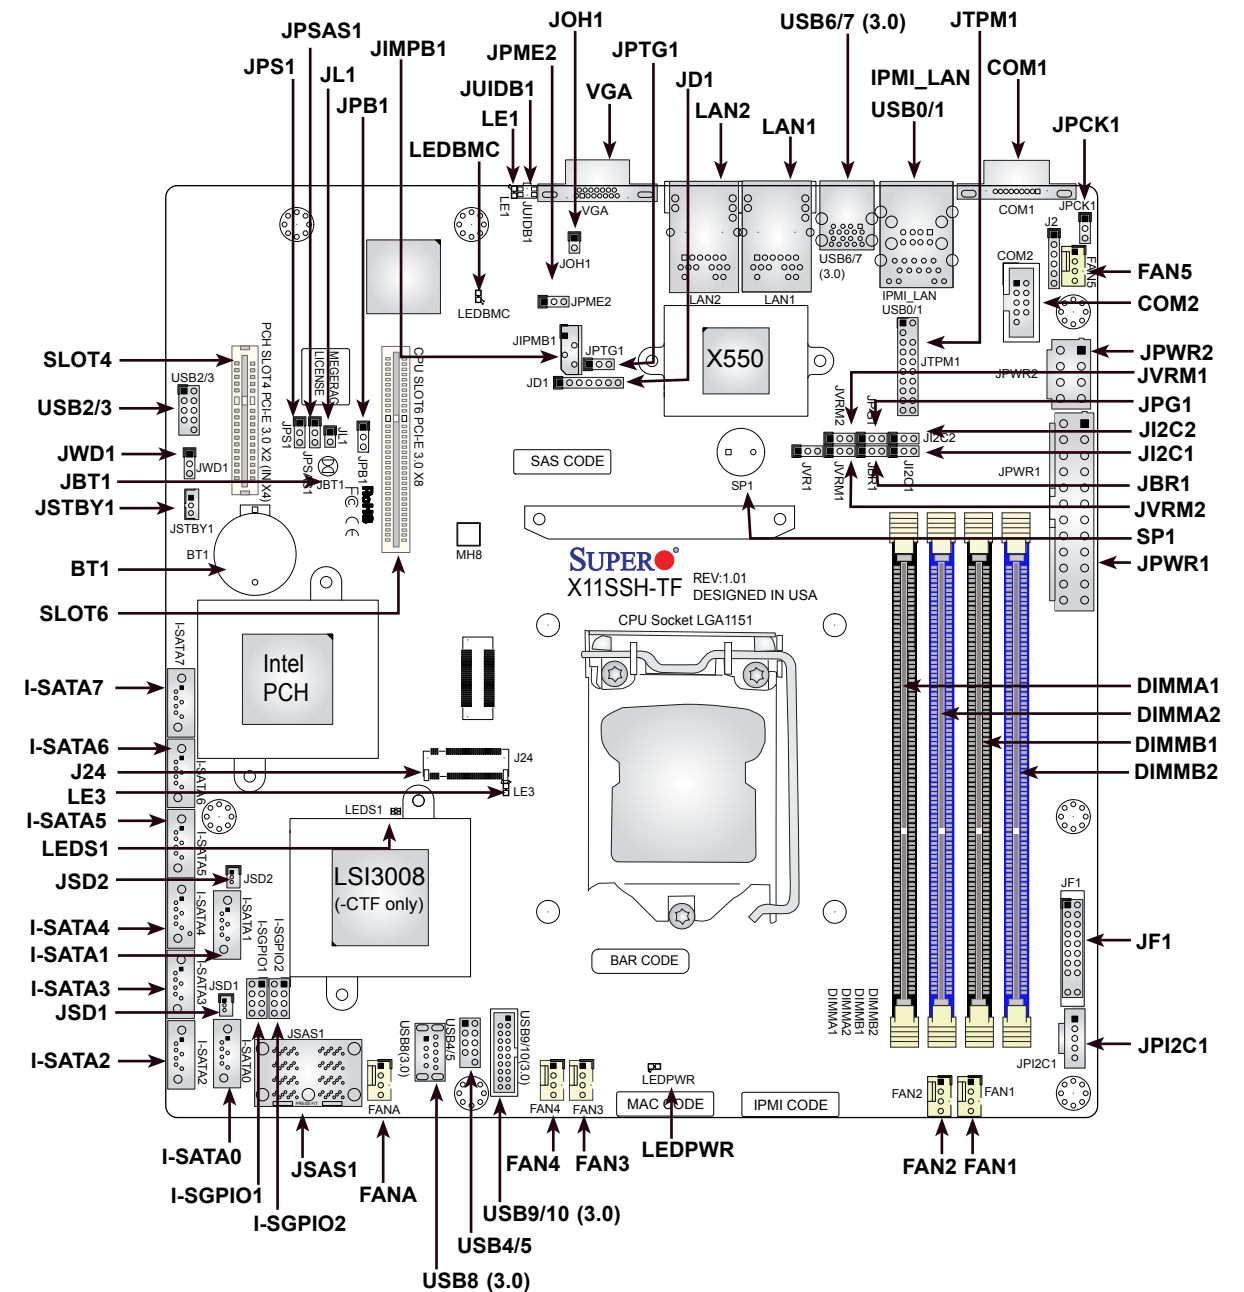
JPSAS1
JOH1
USB6/7 (3.0)
JTPM1
JIMPB1
JPME2
JPTG1
JPS1
JL1
VGA
JD1
IPMI_LAN
COM1
JUIDB1
JPB1
LAN2
LAN1
USB0/1
LE1
JPCK1
LEDBMC
LE1
JUIDB1
VGA
JOH1
JPME2
LEDBMC
LAN2
LAN1
USB6/7
(3.0)
IPMI_LAN
USB0/1
COM1
JPCK1
J2
COM2
FAN5
FAN5
COM2
SLOT4
USB2/3
JWD1
JBT1
JSTBY1
BT1
SLOT6
PCH SLOT4 PCI-E 3.0 X2 (IN X4)
MEGERAC LICENSE
CPU SLOT6 PCI-E 3.0 X8
JIPMB1
JPTG1
JD1
X550
JTPM1
JPWR2
JPWR2
JVRM1
JPG1
JI2C2
JI2C1
JBR1
JVRM2
SP1
JPWR1
USB2/3
JWD1
JBT1
JSTBY1
BT1
JPS1
JPSAS1
JL1
JPB1
SAS CODE
JVR1
JVRM2
JVRM1
JPG1
JBR1
JI2C1
JI2C2
SP1
JPWR1
MH8
SUPERO
X11SSH-TF
REV:1.01
DESIGNED IN USA
CPU Socket LGA1151
I-SATA7
I-SATA7
Intel
PCH
DIMMA1
DIMMA2
DIMMB1
DIMMB2
I-SATA6
J24
LE3
I-SATA5
LEDS1
JSD2
I-SATA4
I-SATA1
I-SATA3
JSD1
I-SATA2
J24
LE3
LEDS1
LSI3008
(-CTF only)
I-SATA6
I-SATA5
JSD2
I-SATA4
I-SATA1
I-SGPIO1
I-SGPIO2
I-SATA3
JSD1
I-SATA2
I-SATA0
JSAS1
USB8(3.0)
USB4/5
USB9/10(3.0)
FANA
BAR CODE
DIMMB2
DIMMB1
DIMMA2
DIMMA1
JF1
JF1
JPI2C1
JPI2C1
FAN4
FAN3
LEDPWR
MAC CODE
IPMI CODE
FAN2
FAN1
I-SATA0
I-SGPIO1
I-SGPIO2
JSAS1
FANA
FAN4
FAN3
LEDPWR
FAN2
FAN1
USB9/10 (3.0)
USB4/5
USB8 (3.0)